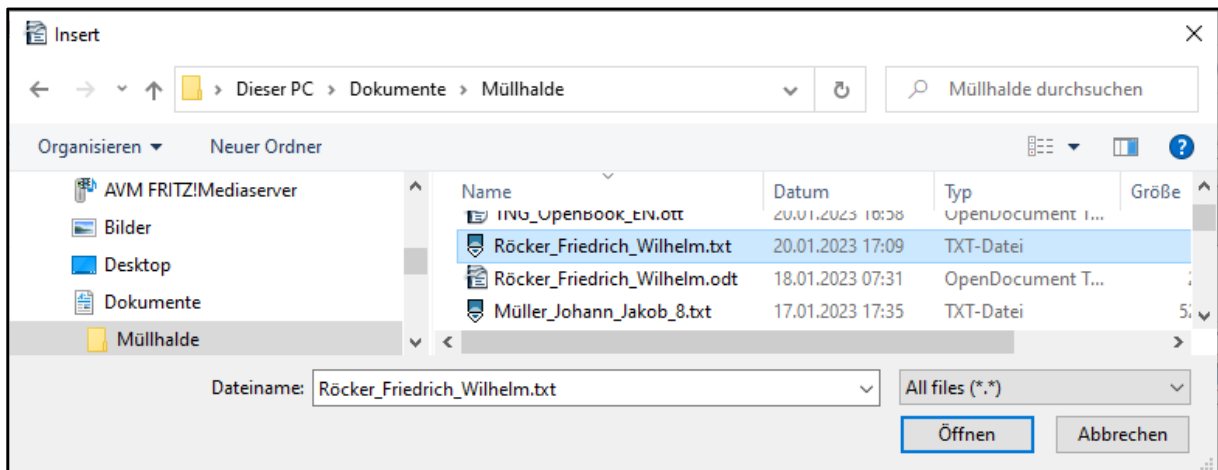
Insert

Dieser PC > Dokumente > Müllhalde

Müllhalde durchsuchen

Organisieren ▾ Neuer Ordner

AVM FRITZ!Mediaserver
Bilder
Desktop
Dokumente
Müllhalde

| Name | Datum | Typ | Größe |
|---|---|---|---|
| ING_OpenBook_EN.ott | 20.01.2023 16:58 | OpenDocument T... | |
| Röcker_Friedrich_Wilhelm.txt | 20.01.2023 17:09 | TXT-Datei | |
| Röcker_Friedrich_Wilhelm.odt | 18.01.2023 07:31 | OpenDocument T... | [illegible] |
| Müller_Johann_Jakob_8.txt | 17.01.2023 17:35 | TXT-Datei | 5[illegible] |

Dateiname: Röcker_Friedrich_Wilhelm.txt

All files (*.*)

Öffnen Abbrechen